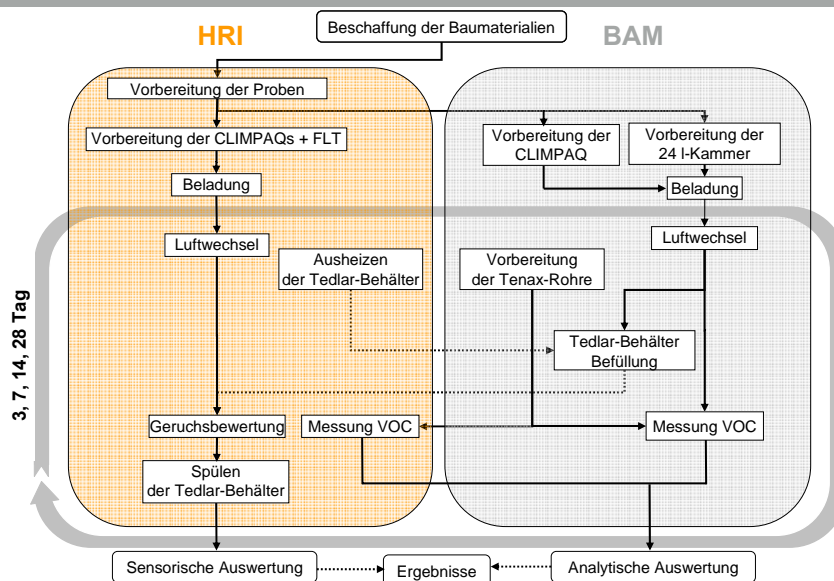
Beschaffung der Baumaterialien

HRI

BAM

Vorbereitung der Proben

Vorbereitung der CLIMPAQs + FLT

Vorbereitung der CLIMPAQ

Vorbereitung der 24 l-Kammer

Beladung

Beladung

Luftwechsel

Luftwechsel

Ausheizen der Tedlar-Behälter

Vorbereitung der Tenax-Rohre

3, 7, 14, 28 Tag

Tedlar-Behälter Befüllung

Geruchsbewertung

Messung VOC

Messung VOC

Spülen der Tedlar-Behälter

Sensorische Auswertung

Ergebnisse

Analytische Auswertung